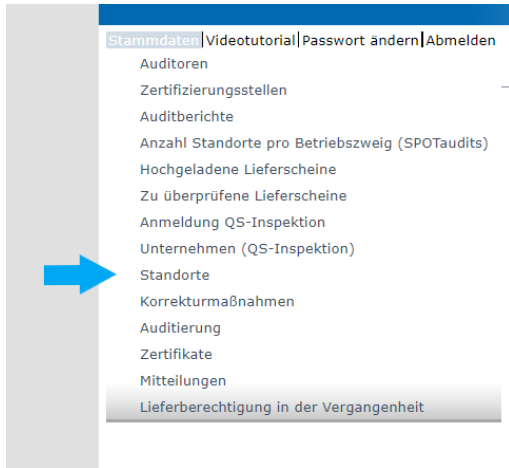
Stammdaten | Videotutorial | Passwort ändern | Abmelden

Auditoren
Zertifizierungsstellen
Auditberichte
Anzahl Standorte pro Betriebszweig (SPOTaudits)
Hochgeladene Lieferscheine
Zu überprüfene Lieferscheine
Anmeldung QS-Inspektion
Unternehmen (QS-Inspektion)
Standorte
Korrekturmaßnahmen
Auditierung
Zertifikate
Mitteilungen
Lieferberechtigung in der Vergangenheit